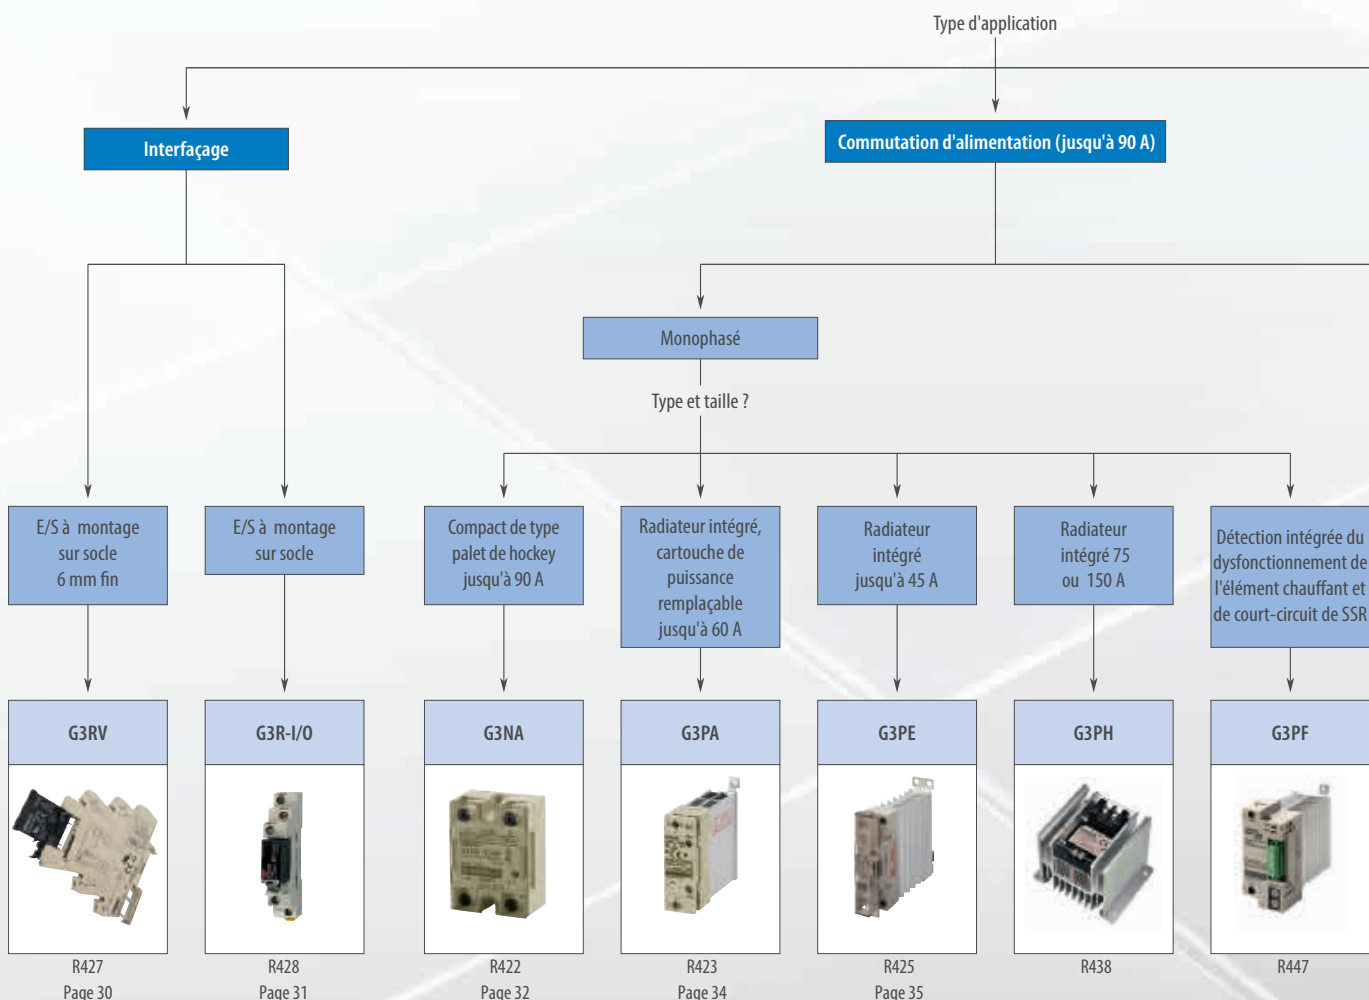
Type d'application

Interfaçage

Commutation d'alimentation (jusqu'à 90 A)

Monophasé

Type et taille ?

E/S à montage sur socle 6 mm fin

E/S à montage sur socle

Compact de type palet de hockey jusqu'à 90 A

Radiateur intégré, cartouche de puissance remplaçable jusqu'à 60 A

Radiateur intégré jusqu'à 45 A

Radiateur intégré 75 ou 150 A

Détection intégrée du dysfonctionnement de l'élément chauffant et de court-circuit de SSR

G3RV

G3R-I/O

G3NA

G3PA

G3PE

G3PH

G3PF

R427
Page 30

R428
Page 31

R422
Page 32

R423
Page 34

R425
Page 35

R438

R447